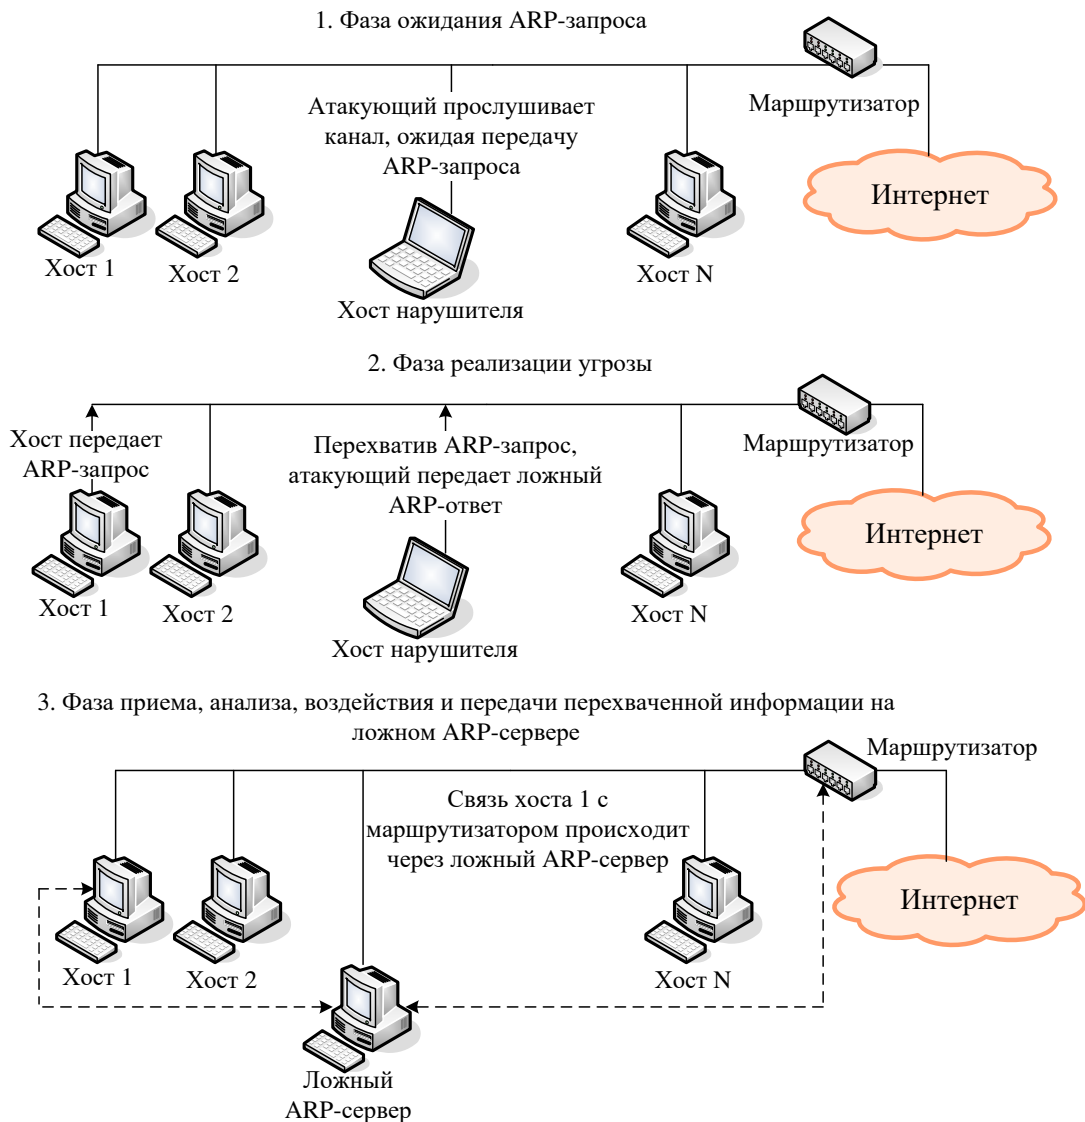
1. Фаза ожидания ARP-запроса

Атакующий прослушивает канал, ожидая передачу ARP-запроса

Маршрутизатор

Интернет

Хост 1

Хост 2

Хост N

Хост нарушителя

2. Фаза реализации угрозы

Хост передает ARP-запрос

Перехватив ARP-запрос, атакующий передает ложный ARP-ответ

Маршрутизатор

Интернет

Хост 1

Хост 2

Хост N

Хост нарушителя

3. Фаза приема, анализа, воздействия и передачи перехваченной информации на ложном ARP-сервере

Маршрутизатор

Связь хоста 1 с маршрутизатором происходит через ложный ARP-сервер

Интернет

Хост 1

Хост 2

Хост N

Ложный ARP-сервер